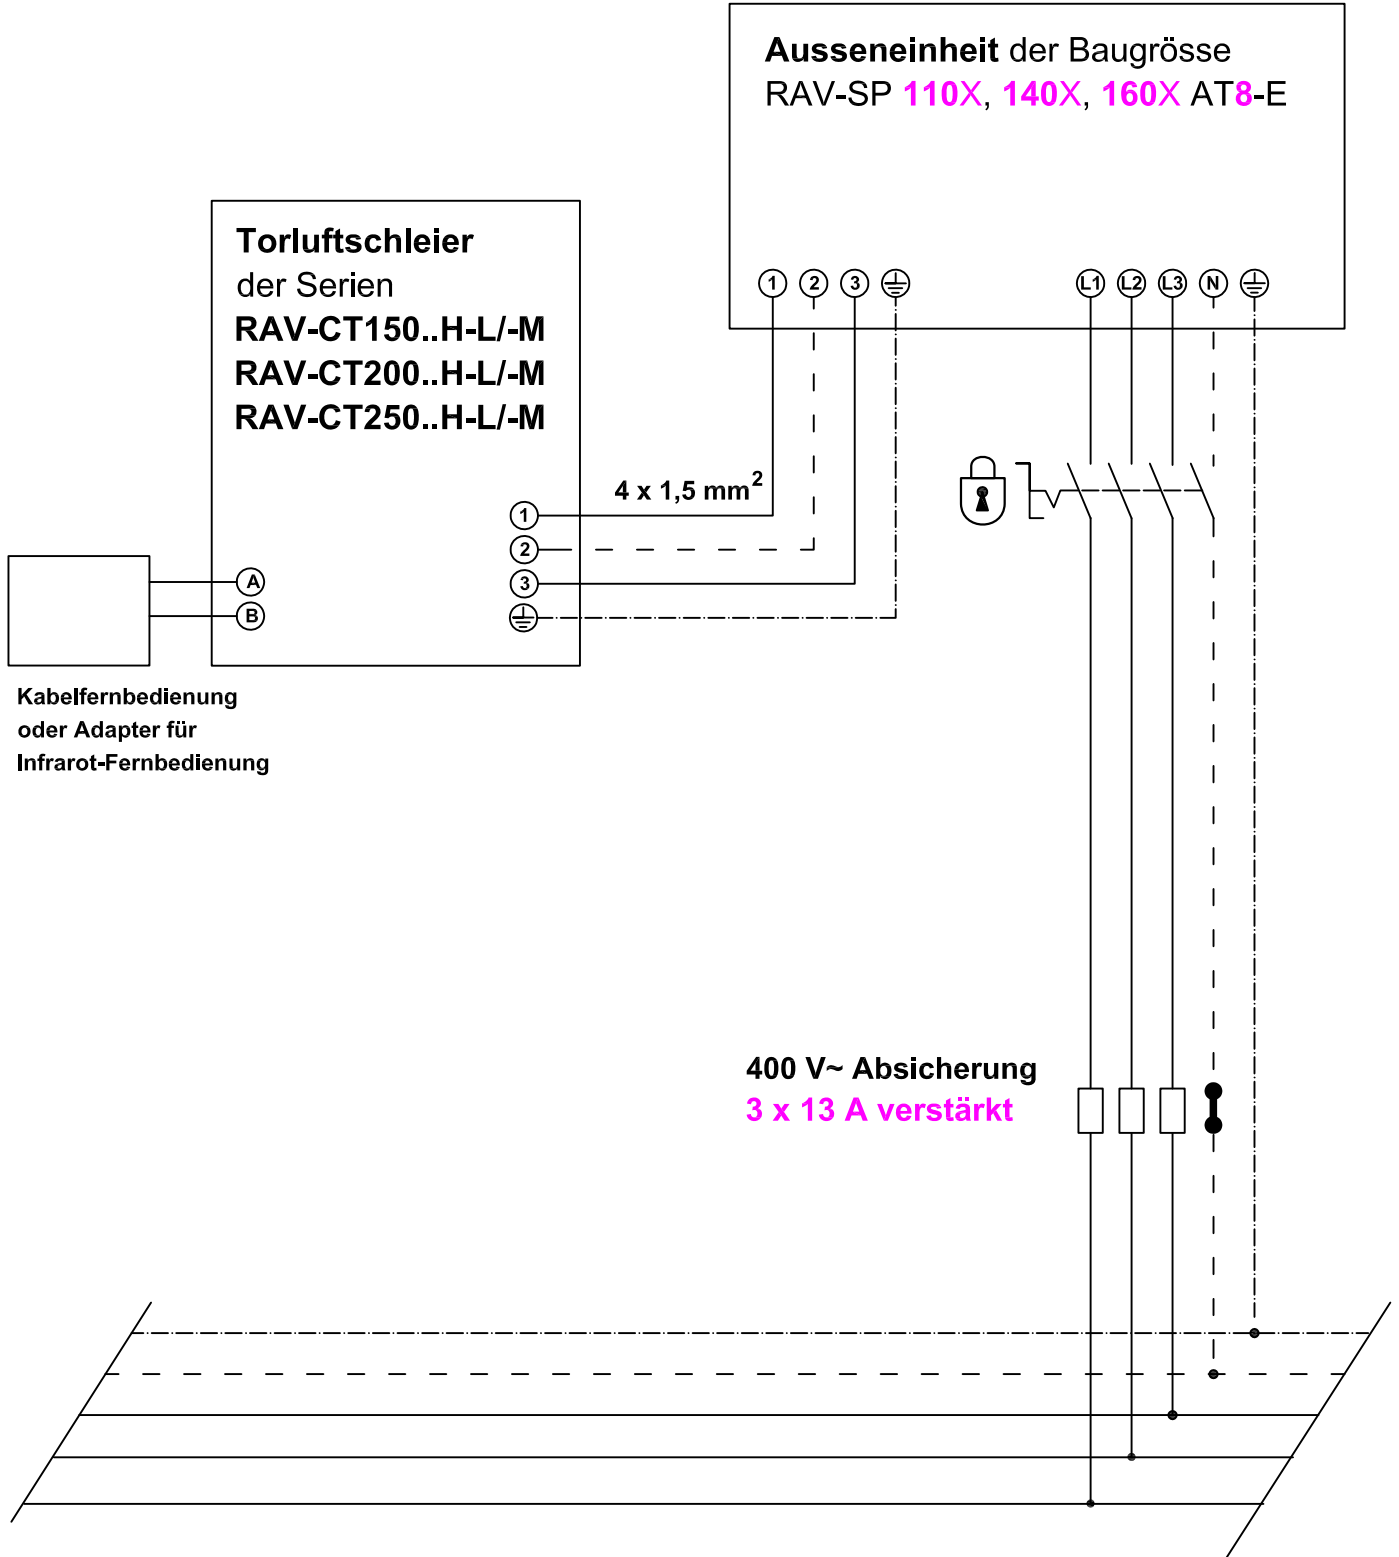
**Ausseneinheit** der Baugrösse
RAV-SP 110X, 140X, 160X AT8-E

1 2 3 ⏚ L1 L2 L3 N ⏚

**Torluftschleier**
der Serien
**RAV-CT150..H-L/-M**
**RAV-CT200..H-L/-M**
**RAV-CT250..H-L/-M**

4 x 1,5 mm$^2$

1
2
3
⏚

A
B

Kabelfernbedienung
oder Adapter für
Infrarot-Fernbedienung

400 V~ Absicherung
3 x 13 A verstärkt